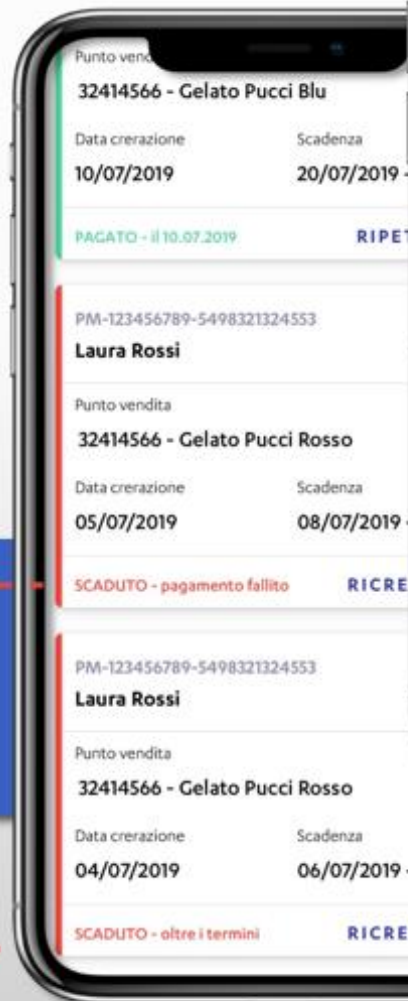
Punto vend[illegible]

32414566 - Gelato Pucci Blu

Data creazione
10/07/2019

Scadenza
20/07/2019 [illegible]

PAGATO - il 10.07.2019

RIPET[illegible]

PM-123456789-5498321324553
Laura Rossi

Punto vendita
32414566 - Gelato Pucci Rosso

Data creazione
05/07/2019

Scadenza
08/07/2019 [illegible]

SCADUTO - pagamento fallito

RICRE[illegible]

PM-123456789-5498321324553
Laura Rossi

Punto vendita
32414566 - Gelato Pucci Rosso

Data creazione
04/07/2019

Scadenza
06/07/2019 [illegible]

SCADUTO - oltre i termini

RICRE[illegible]